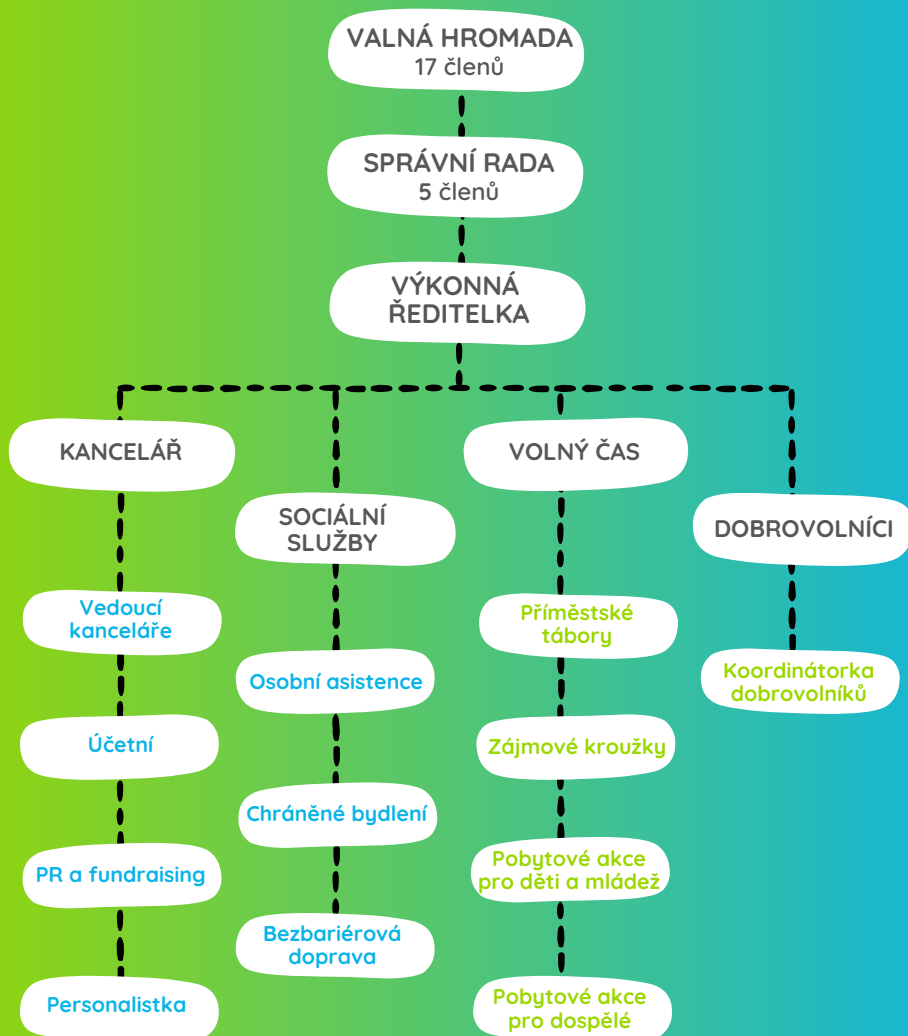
VALNÁ HROMADA
17 členů

SPRÁVNÍ RADA
5 členů

VÝKONNÁ ŘEDITELKA

KANCELÁŘ

Vedoucí kanceláře

Účetní

PR a fundraising

Personalistka

SOCIÁLNÍ SLUŽBY

Osobní asistence

Chráněné bydlení

Bezbariérová doprava

VOLNÝ ČAS

Příměstské tábory

Zájmové kroužky

Pobytové akce pro děti a mládež

Pobytové akce pro dospělé

DOBROVOLNÍCI

Koordinátorka dobrovolníků